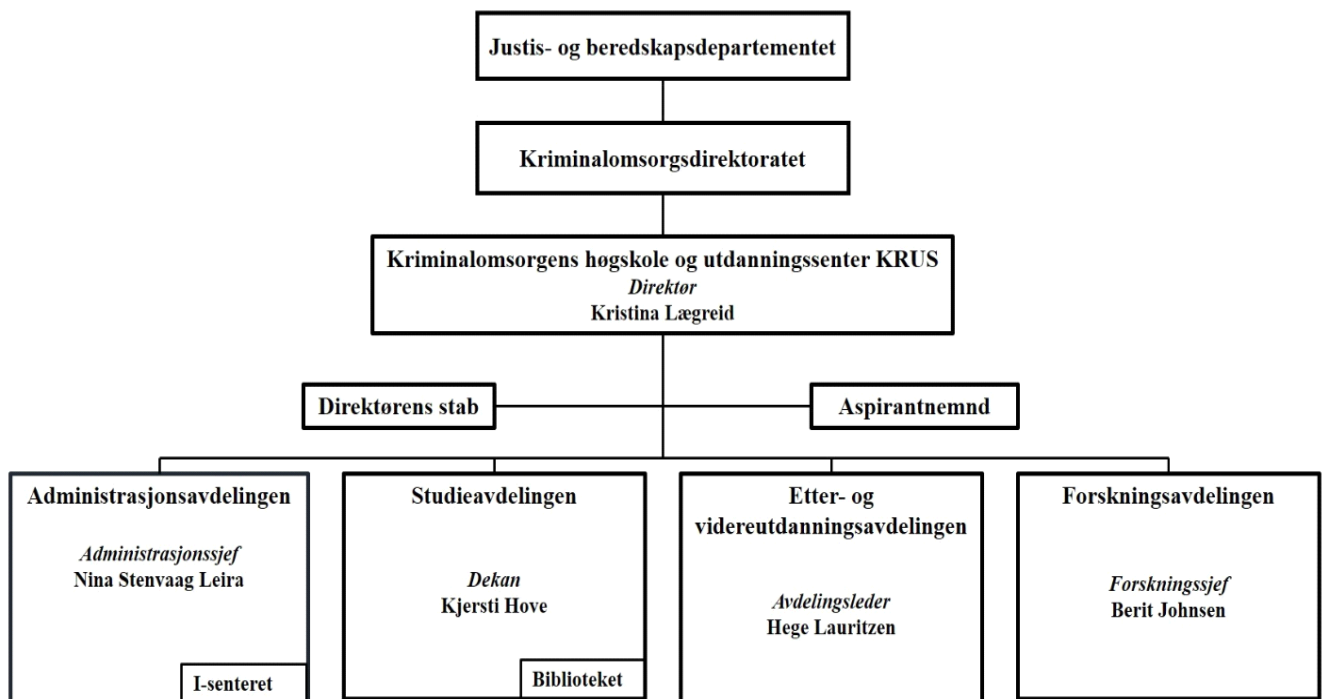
Justis- og beredskapsdepartementet

Kriminalomsorgsdirektoratet

Kriminalomsorgens høgskole og utdanningssenter KRUS
*Direktør*
Kristina Lægreid

Direktørens stab

Aspirantnemnd

Administrasjonsavdelingen
*Administrasjonssjef*
Nina Stenvaag Leira
I-senteret

Studieavdelingen
*Dekan*
Kjersti Hove
Biblioteket

Etter- og videreutdanningsavdelingen
*Avdelingsleder*
Hege Lauritzen

Forskningsavdelingen
*Forskningssjef*
Berit Johnsen